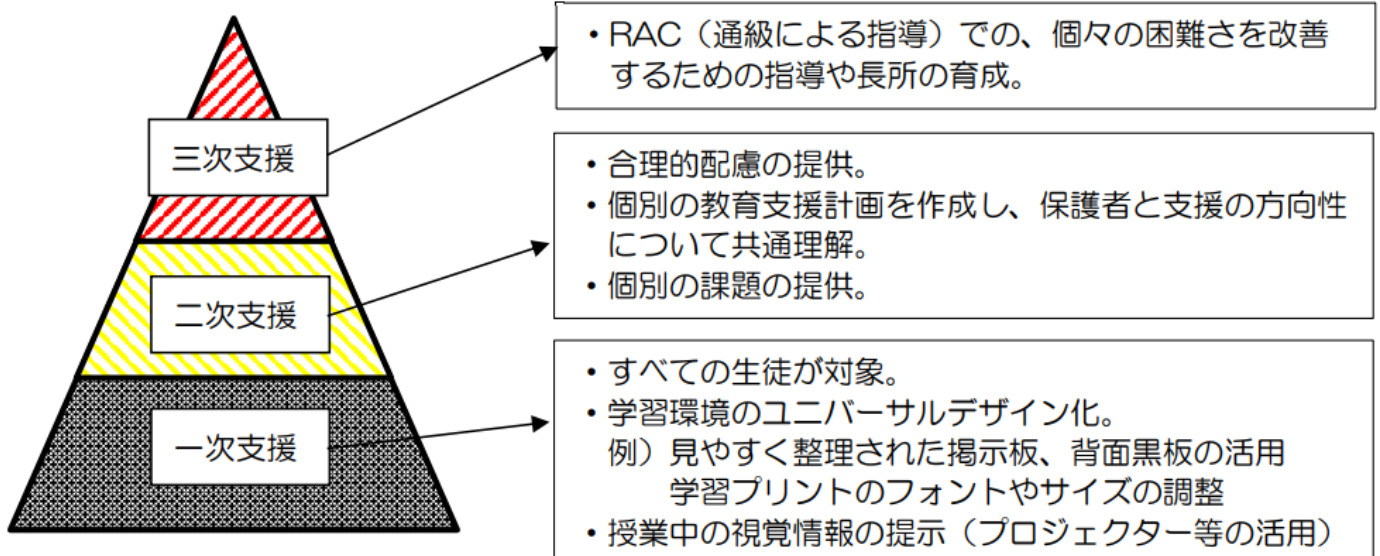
三次支援

二次支援

一次支援

・RAC（通級による指導）での、個々の困難さを改善するための指導や長所の育成。

・合理的配慮の提供。
・個別の教育支援計画を作成し、保護者と支援の方向性について共通理解。
・個別の課題の提供。

・すべての生徒が対象。
・学習環境のユニバーサルデザイン化。
例）見やすく整理された掲示板、背面黒板の活用
学習プリントのフォントやサイズの調整
・授業中の視覚情報の提示（プロジェクター等の活用）